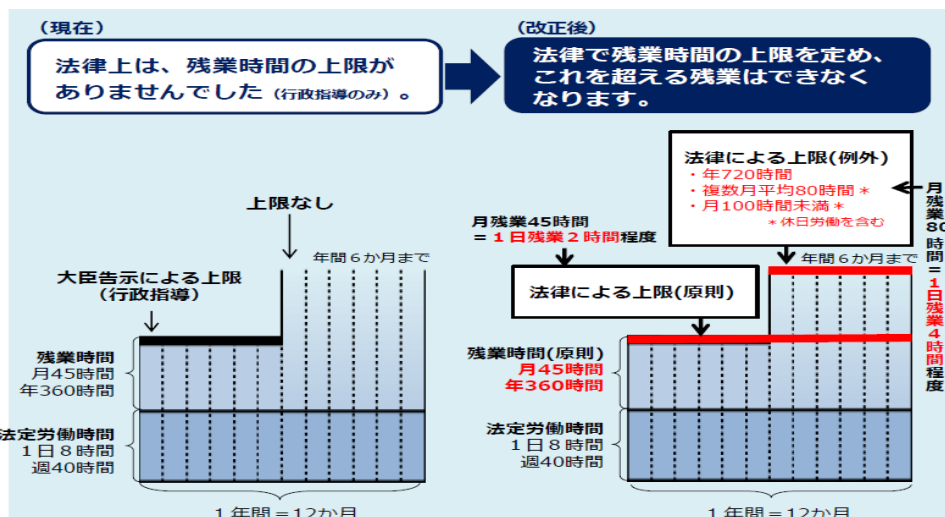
（現在）

法律上は、残業時間の上限がありませんでした（行政指導のみ）。

（改正後）

法律で残業時間の上限を定め、これを超える残業はできなくなります。

上限なし

年間６か月まで

大臣告示による上限（行政指導）

残業時間
月45時間
年360時間

法定労働時間
１日８時間
週40時間

１年間＝12か月

法律による上限（例外）
・年720時間
・複数月平均80時間＊
・月100時間未満＊
＊休日労働を含む

月残業45時間
＝１日残業２時間程度

年間６か月まで

法律による上限（原則）

残業時間（原則）
月45時間
年360時間

法定労働時間
１日８時間
週40時間

月残業80時間＝１日残業４時間程度

１年間＝12か月